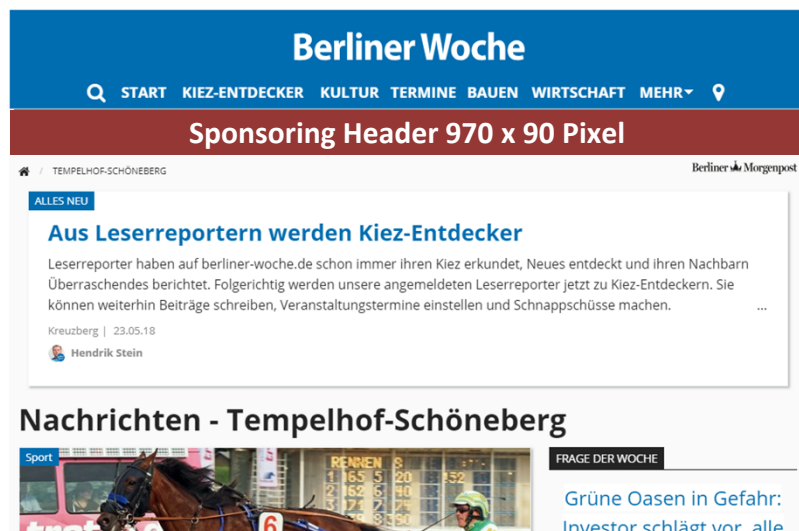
Berliner Woche

START KIEZ-ENTDECKER KULTUR TERMINE BAUEN WIRTSCHAFT MEHR

Sponsoring Header 970 x 90 Pixel

/ TEMPELHOF-SCHÖNEBERG

Berliner Morgenpost

ALLES NEU

Aus Leserreportern werden Kiez-Entdecker

Leserreporter haben auf berliner-woche.de schon immer ihren Kiez erkundet, Neues entdeckt und ihren Nachbarn Überraschendes berichtet. Folgerichtig werden unsere angemeldeten Leserreporter jetzt zu Kiez-Entdeckern. Sie können weiterhin Beiträge schreiben, Veranstaltungstermine einstellen und Schnappschüsse machen. ...

Kreuzberg | 23.05.18

Hendrik Stein

Nachrichten - Tempelhof-Schöneberg

Sport

FRAGE DER WOCHE

Grüne Oasen in Gefahr: Investor schlägt vor, alle